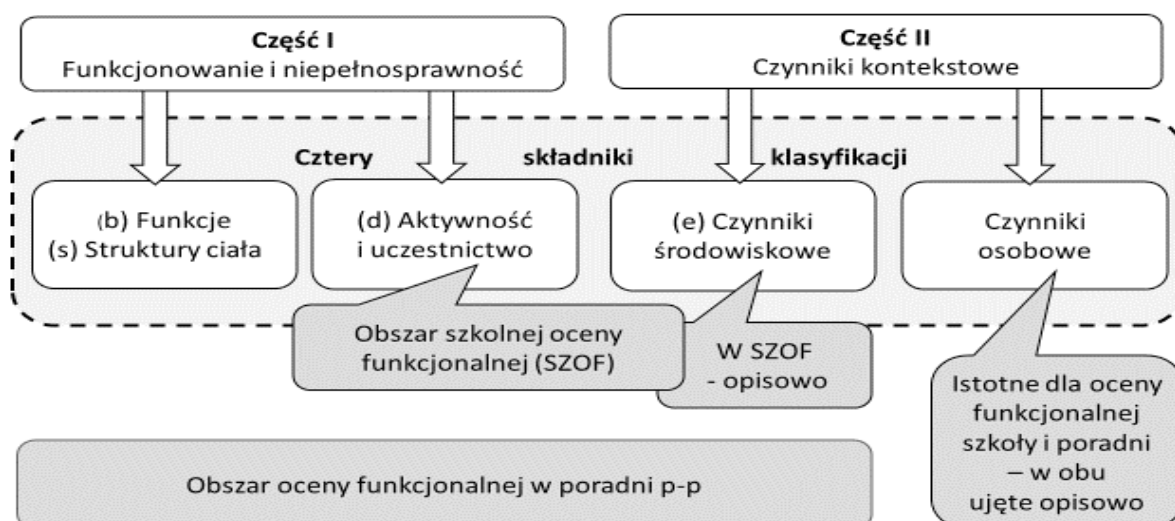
Część I
Funkcjonowanie i niepełnosprawność

Część II
Czynniki kontekstowe

Cztery składniki klasyfikacji

(b) Funkcje
(s) Struktury ciała

(d) Aktywność i uczestnictwo

(e) Czynniki środowiskowe

Czynniki osobowe

Obszar szkolnej oceny funkcjonalnej (SZOF)

W SZOF - opisowo

Istotne dla oceny funkcjonalnej szkoły i poradni – w obu ujęte opisowo

Obszar oceny funkcjonalnej w poradni p-p